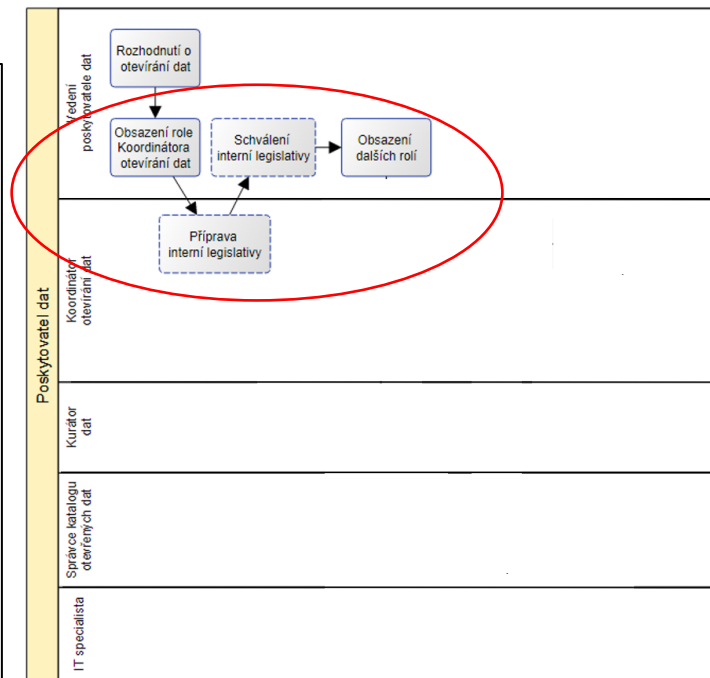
Poskytovatel dat

Vedení poskytovatele dat

Rozhodnutí o otevírání dat

Obsazení role Koordinátora otevírání dat

Schválení interní legislativy

Obsazení dalších rolí

Koordinátor otevírání dat

Příprava interní legislativy

Kurátor dat

Správce katalogu otevřených dat

IT specialista